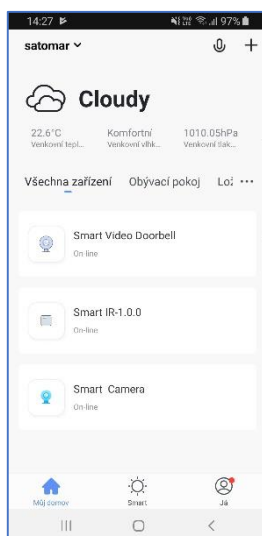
14:27 97%

satomar

Cloudy

22.6°C
Venkovní tepl...

Komfortní
Venkovní vlhk...

1010.05hPa
Venkovní tlak...

Všechna zařízení Obývací pokoj Lo: ···

Smart Video Doorbell
On-line

Smart IR-1.0.0
On-line

Smart Camera
On-line

Můj domov
Smart
Já